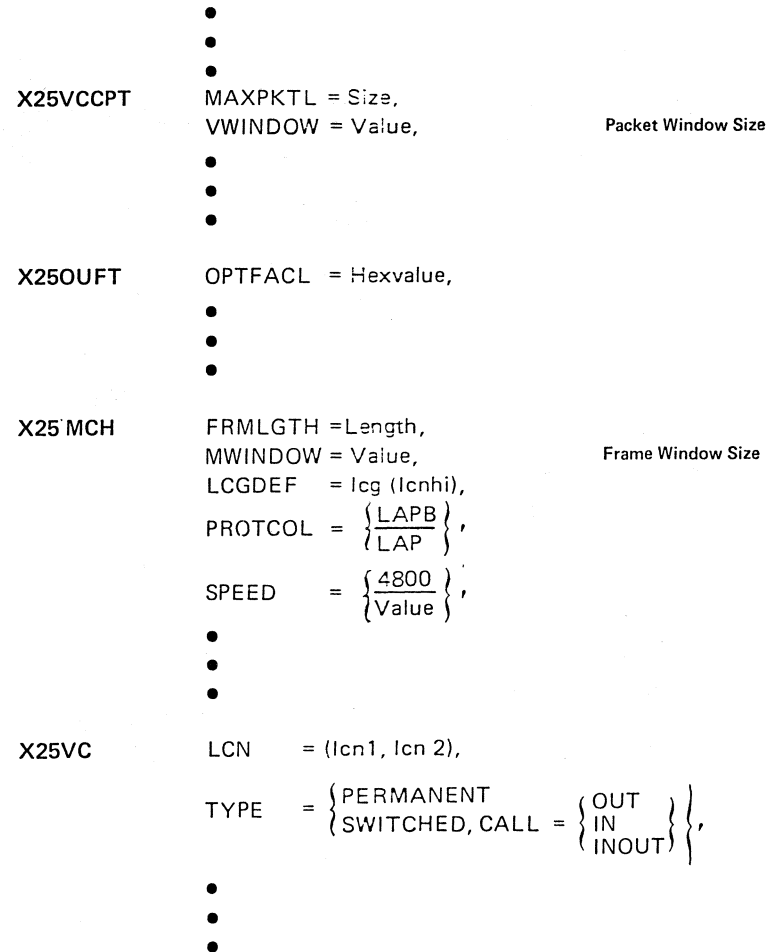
•
•
•

X25VCCPT MAXPKTL = Size,
VWINDOW = Value, Packet Window Size
•
•
•

X25OUFT OPTFACL = Hexvalue,
•
•
•

X25 MCH FRMLGTH =Length,
MWINDOW = Value, Frame Window Size
LCGDEF = lcg (lcnhi),
PROTCOL = $\left\{\begin{matrix}\underline{\text{LAPB}} \\ \text{LAP}\end{matrix}\right\}$,
SPEED = $\left\{\begin{matrix}\underline{\text{4800}} \\ \text{Value}\end{matrix}\right\}$,
•
•
•

X25VC LCN = (lcn1, lcn 2),
TYPE = $\left\{\begin{matrix}\text{PERMANENT} \\ \text{SWITCHED, CALL} = \left\{\begin{matrix}\text{OUT} \\ \text{IN} \\ \text{INOUT}\end{matrix}\right\}\end{matrix}\right\}$,
•
•
•